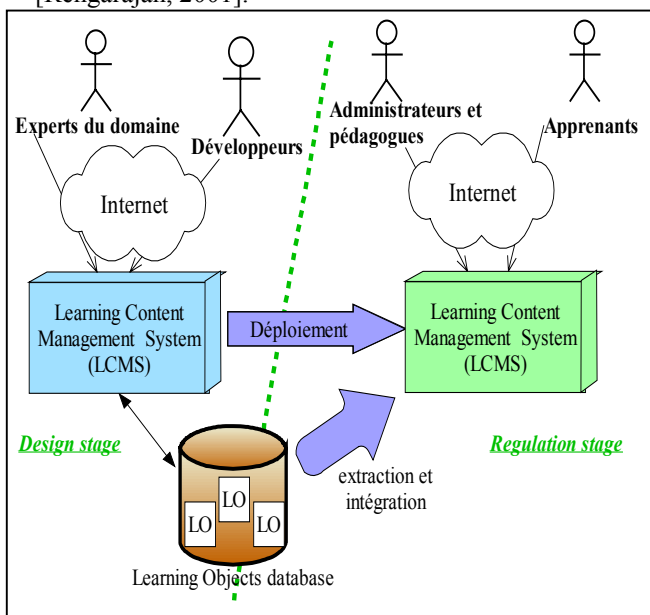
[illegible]

Experts du domaine

Développeurs

Administrateurs et pédagogues

Apprenants

Internet

Internet

Learning Content Management System (LCMS)

Déploiement

Learning Content Management System (LCMS)

Design stage

Regulation stage

LO

LO

LO

extraction et intégration

Learning Objects database